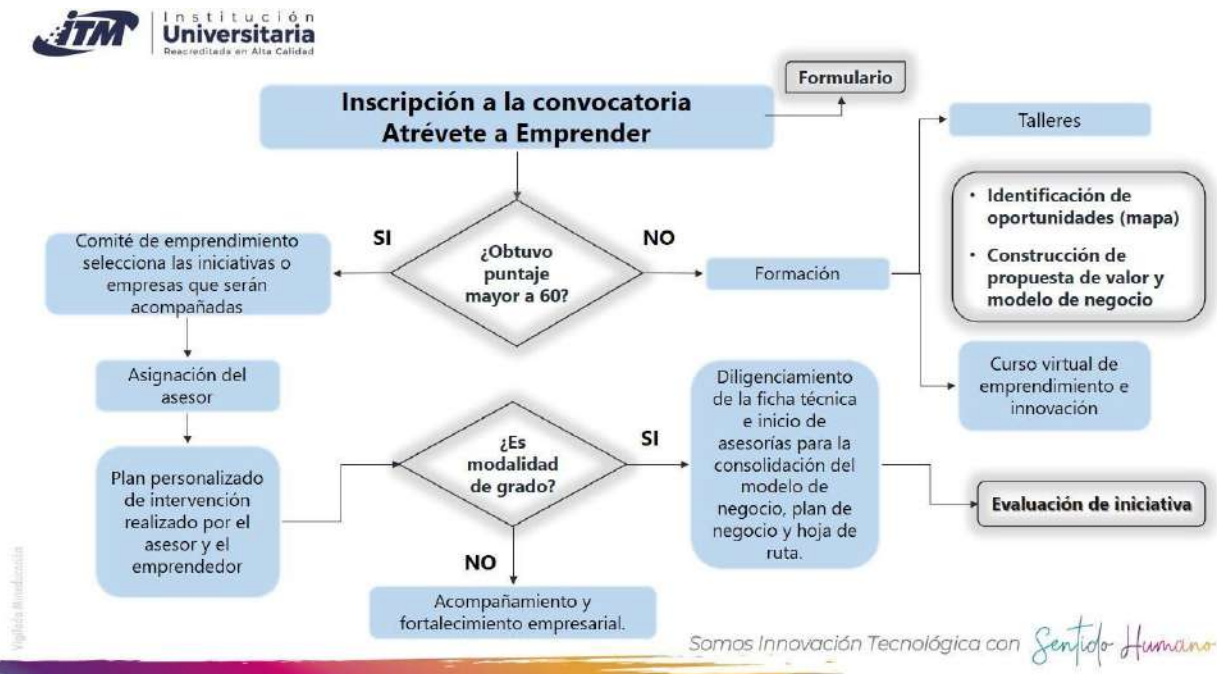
ITM Institución Universitaria Reacreditada en Alta Calidad

Formulario

Inscripción a la convocatoria Atrévete a Emprender

Talleres

SI

¿Obtuvo puntaje mayor a 60?

NO

Comité de emprendimiento selecciona las iniciativas o empresas que serán acompañadas

Formación

• Identificación de oportunidades (mapa)
• Construcción de propuesta de valor y modelo de negocio

Curso virtual de emprendimiento e innovación

Asignación del asesor

Plan personalizado de intervención realizado por el asesor y el emprendedor

¿Es modalidad de grado?

SI

Diligenciamiento de la ficha técnica e inicio de asesorías para la consolidación del modelo de negocio, plan de negocio y hoja de ruta.

Evaluación de iniciativa

NO

Acompañamiento y fortalecimiento empresarial.

Vigilada Mineducación

Somos Innovación Tecnológica con Sentido Humano